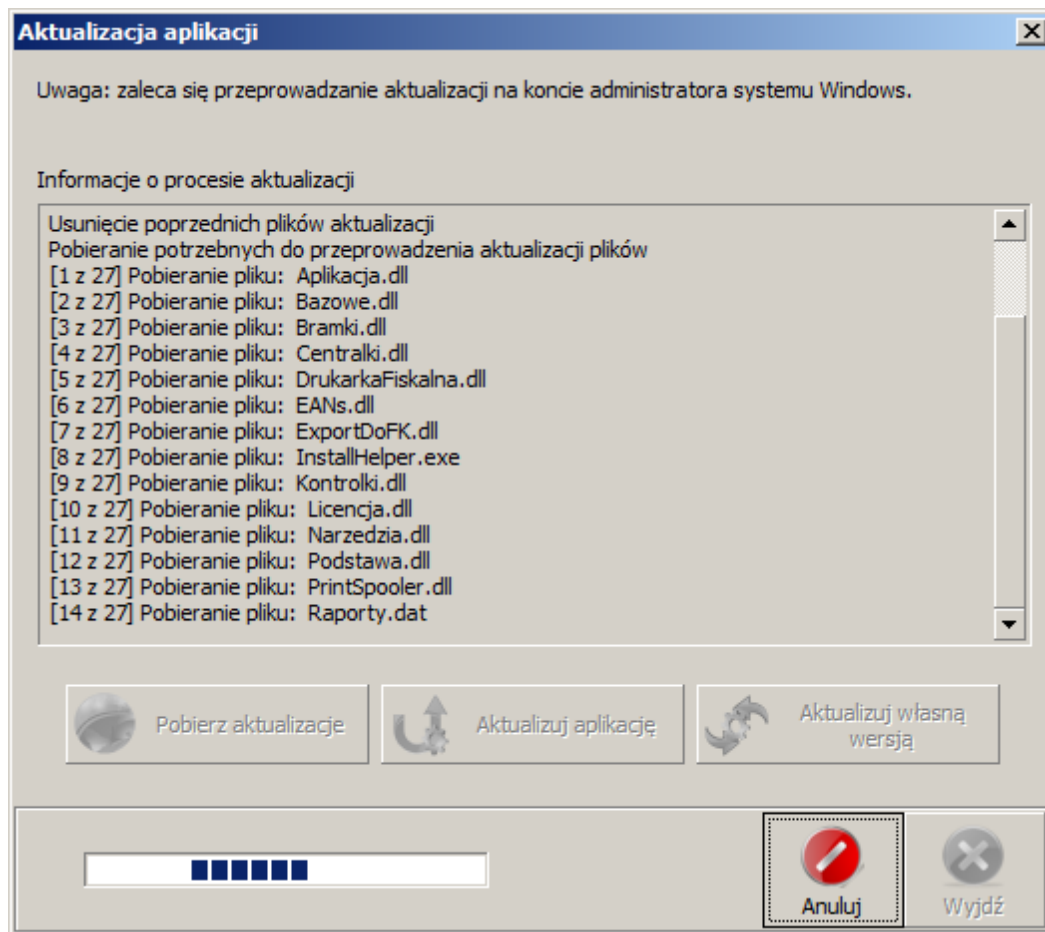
Aktualizacja aplikacji

Uwaga: zaleca się przeprowadzanie aktualizacji na koncie administratora systemu Windows.

Informacje o procesie aktualizacji

Usunięcie poprzednich plików aktualizacji
Pobieranie potrzebnych do przeprowadzenia aktualizacji plików
[1 z 27] Pobieranie pliku: Aplikacja.dll
[2 z 27] Pobieranie pliku: Bazowe.dll
[3 z 27] Pobieranie pliku: Bramki.dll
[4 z 27] Pobieranie pliku: Centralki.dll
[5 z 27] Pobieranie pliku: DrukarkaFiskalna.dll
[6 z 27] Pobieranie pliku: EANs.dll
[7 z 27] Pobieranie pliku: ExportDoFK.dll
[8 z 27] Pobieranie pliku: InstallHelper.exe
[9 z 27] Pobieranie pliku: Kontrolki.dll
[10 z 27] Pobieranie pliku: Licencja.dll
[11 z 27] Pobieranie pliku: Narzedzia.dll
[12 z 27] Pobieranie pliku: Podstawa.dll
[13 z 27] Pobieranie pliku: PrintSpooler.dll
[14 z 27] Pobieranie pliku: Raporty.dat

Pobierz aktualizacje

Aktualizuj aplikację

Aktualizuj własną wersją

Anuluj

Wyjdź